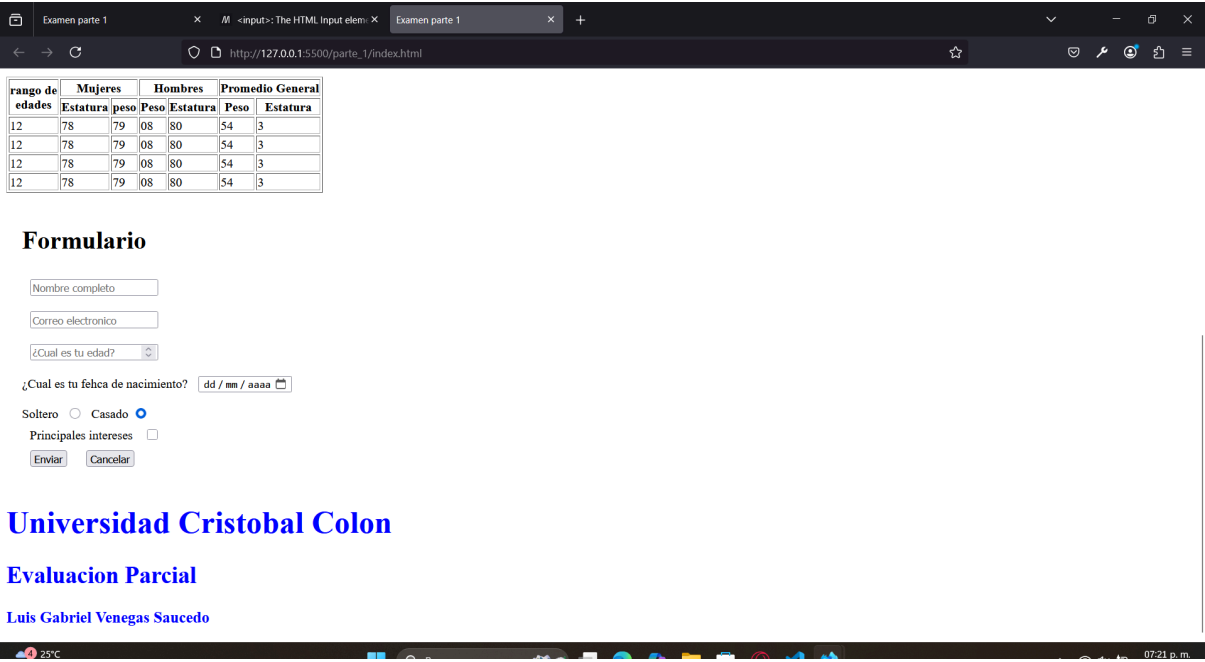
Examen parte 1 × <input>: The HTML Input elem × Examen parte 1 × +

http://127.0.0.1:5500/parte_1/index.html

| rango de edades | Mujeres | | Hombres | | Promedio General | |
|---|---|---|---|---|---|---|
| | Estatura | peso | Peso | Estatura | Peso | Estatura |
| 12 | 78 | 79 | 08 | 80 | 54 | 3 |
| 12 | 78 | 79 | 08 | 80 | 54 | 3 |
| 12 | 78 | 79 | 08 | 80 | 54 | 3 |
| 12 | 78 | 79 | 08 | 80 | 54 | 3 |

Formulario

Nombre completo

Correo electronico

¿Cual es tu edad?

¿Cual es tu fehca de nacimiento? dd / mm / aaaa

Soltero Casado

Principales intereses

Enviar Cancelar

Universidad Cristobal Colon

Evaluacion Parcial

Luis Gabriel Venegas Saucedo

4 25°C

07:21 p. m.